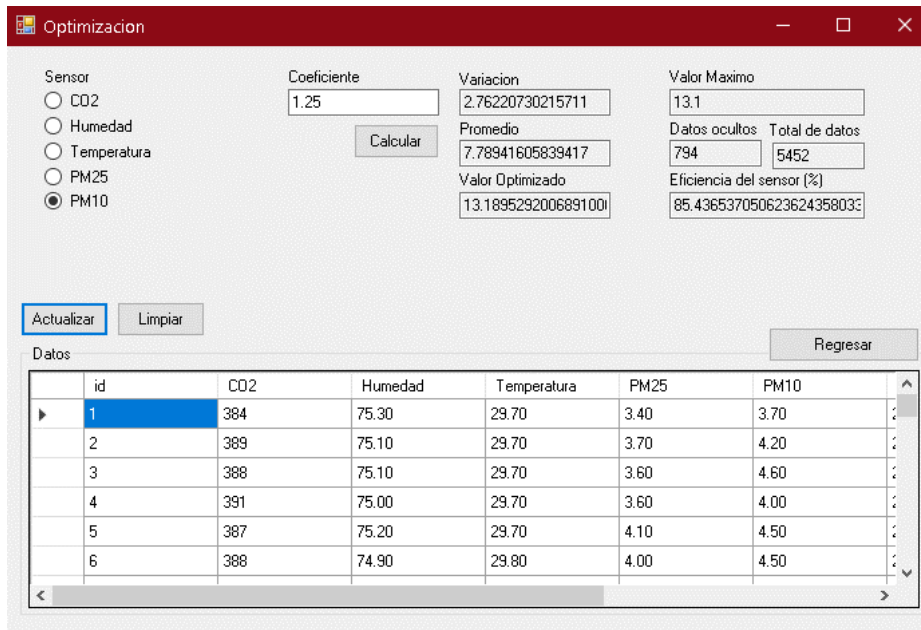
Optimizacion

Sensor
CO2
Humedad
Temperatura
PM25
PM10

Coeficiente
1.25
Calcular

Variacion
2.76220730215711
Promedio
7.78941605839417
Valor Optimizado
13.189529200689100

Valor Maximo
13.1
Datos ocultos
794
Total de datos
5452
Eficiencia del sensor (%)
85.43653705062362435803

Actualizar
Limpiar
Regresar
Datos

| | id | CO2 | Humedad | Temperatura | PM25 | PM10 |
|---|---|---|---|---|---|---|
| ▸ | 1 | 384 | 75.30 | 29.70 | 3.40 | 3.70 |
| | 2 | 389 | 75.10 | 29.70 | 3.70 | 4.20 |
| | 3 | 388 | 75.10 | 29.70 | 3.60 | 4.60 |
| | 4 | 391 | 75.00 | 29.70 | 3.60 | 4.00 |
| | 5 | 387 | 75.20 | 29.70 | 4.10 | 4.50 |
| | 6 | 388 | 74.90 | 29.80 | 4.00 | 4.50 |